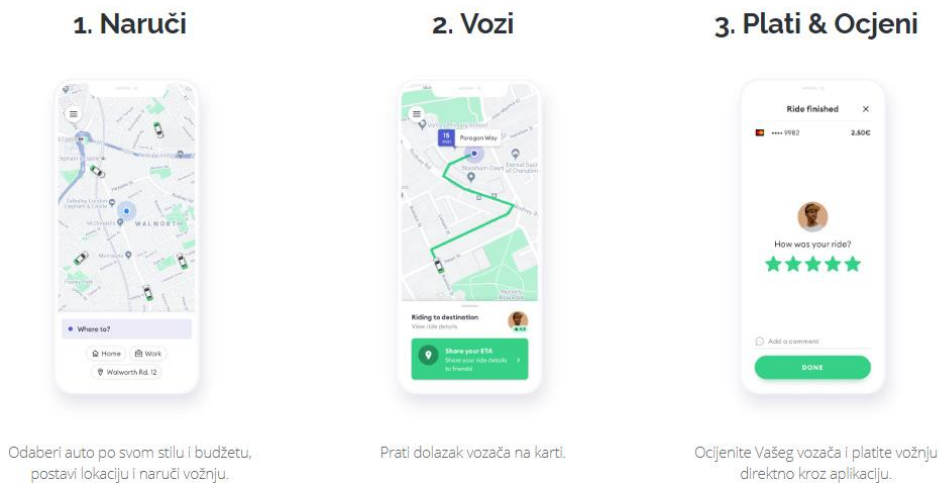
1. Naruči

WALWORTH

Where to?

Home

Work

Walworth Rd. 12

Odaberi auto po svom stilu i budžetu, postavi lokaciju i naruči vožnju.

2. Vozi

15 min

Paragon Way

Riding to destination

View ride details

Share your ETA

Share your ride details to friends

Prati dolazak vozača na karti.

3. Plati & Ocjeni

Ride finished

•••• 9982

2,50€

How was your ride?

Add a comment

DONE

Ocjenite Vašeg vozača i platite vožnju direktno kroz aplikaciju.